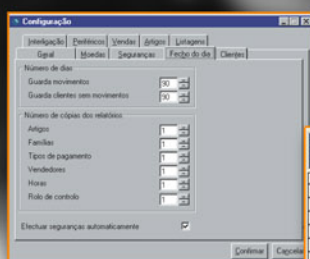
Configuração

Interligação | Periféricos | Vendas | Artigos | Listagens
Geral | Moedas | Seguranças | Fecho do dia | Clientes

Número de dias
Guarda movimentos 90
Guarda clientes sem movimentos 90

Número de cópias dos relatórios
Artigos 1
Famílias 1
Tipos de pagamento 1
Vendedores 1
Horas 1
Rolo de controlo 1

Efectuar seguranças automaticamente

Confirmar Cancelar